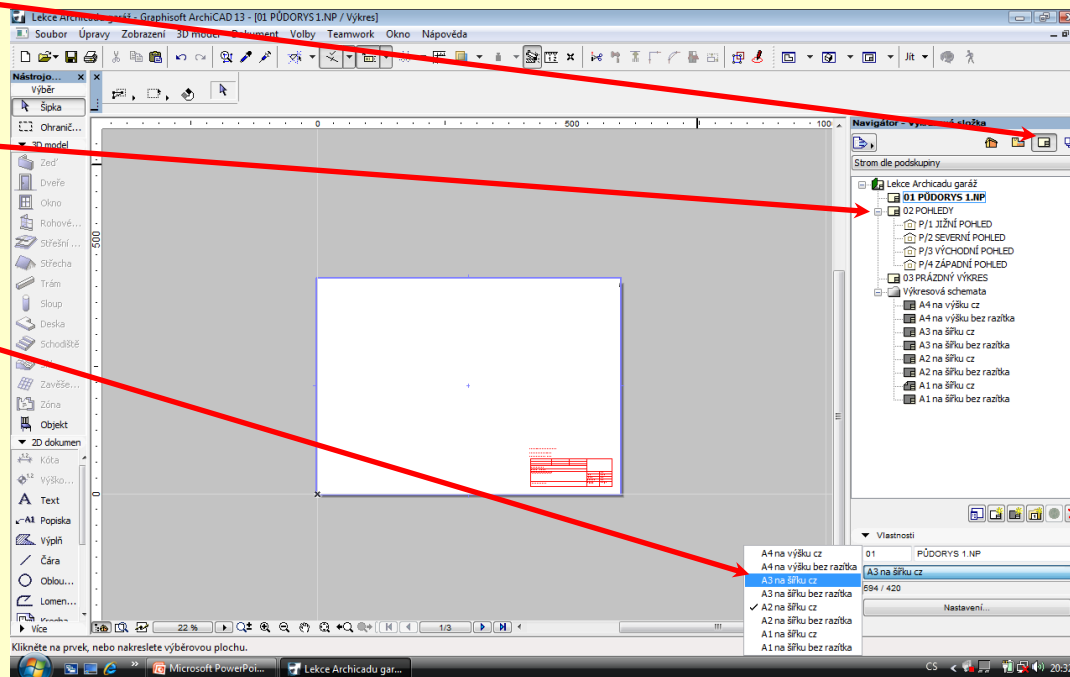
Lekce Archicadu garáž - Graphisoft ArchiCAD 13 - [01 PŮDORYS 1.NP / Výkres]

Soubor Úpravy Zobrazení 3D model Dokument Volby Teamwork Okno Nápověda

Jít

Nástrojo...
Výběr
Šipka
Ohranič...
3D model
Zeď
Dveře
Okno
Rohové...
Střešní...
Střecha
Trám
Sloup
Deska
Schodiště
Zavěše...
Zóna
Objekt
2D dokumen
Kóta
Výško...
Text
Popiska
Výplň
Čára
Oblou...
Lomen...
Více

0
500
100
500
0

22 %
1/3

Navigátor - Výkresová složka
Strom dle podskupiny
Lekce Archicadu garáž
01 PŮDORYS 1.NP
02 POHLEDY
P/1 JIŽNÍ POHLED
P/2 SEVERNÍ POHLED
P/3 VÝCHODNÍ POHLED
P/4 ZÁPADNÍ POHLED
03 PRÁZDNÝ VÝKRES
Výkresová schemata
A4 na výšku cz
A4 na výšku bez razítka
A3 na šířku cz
A3 na šířku bez razítka
A2 na šířku cz
A2 na šířku bez razítka
A1 na šířku cz
A1 na šířku bez razítka

Vlastnosti
01 PŮDORYS 1.NP
A3 na šířku cz
594 / 420
Nastavení...

A4 na výšku cz
A4 na výšku bez razítka
A3 na šířku cz
A3 na šířku bez razítka
✓ A2 na šířku cz
A2 na šířku bez razítka
A1 na šířku cz
A1 na šířku bez razítka

Klikněte na prvek, nebo nakreslete výběrovou plochu.

Microsoft PowerPoi...
Lekce Archicadu gar...
CS
20:3